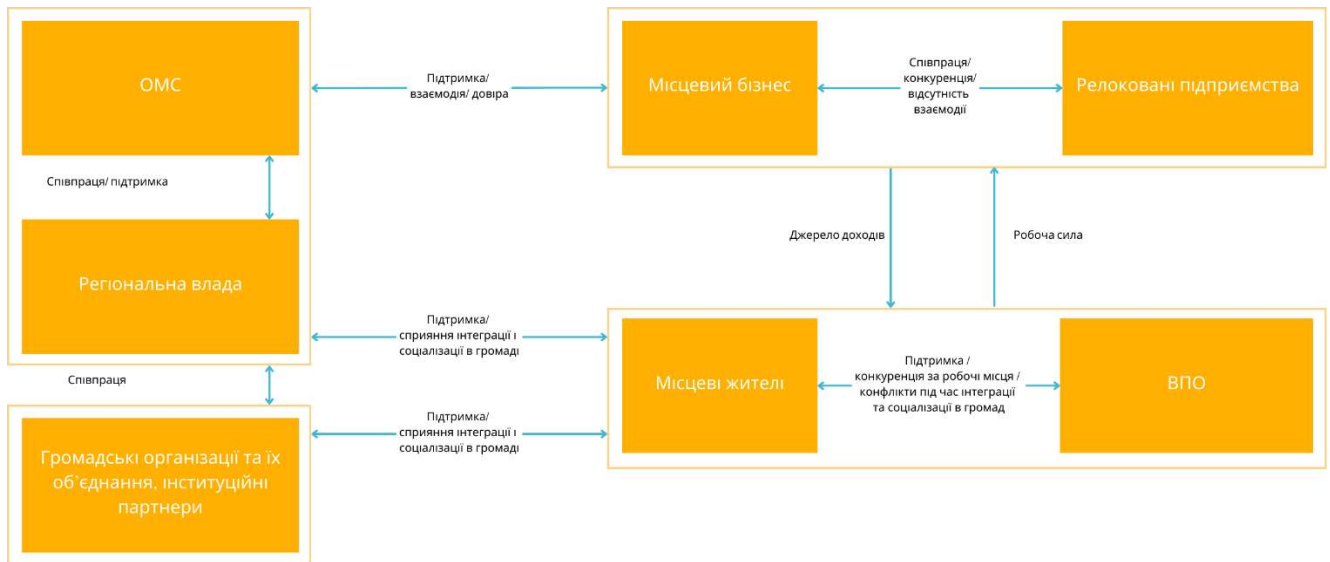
ОМС

Підтримка/ взаємодія/ довіра

Місцевий бізнес

Співпраця/ конкуренція/ відсутність взаємодії

Релоковані підприємства

Співпраця/ підтримка

Джерело доходів

Робоча сила

Регіональна влада

Підтримка/ сприяння інтеграції і соціалізації в громаді

Місцеві жителі

Підтримка / конкуренція за робочі місця / конфлікти під час інтеграції та соціалізації в громад

ВПО

Співпраця

Підтримка/ сприяння інтеграції і соціалізації в громаді

Громадські організації та їх об`єднання, інституційні партнери